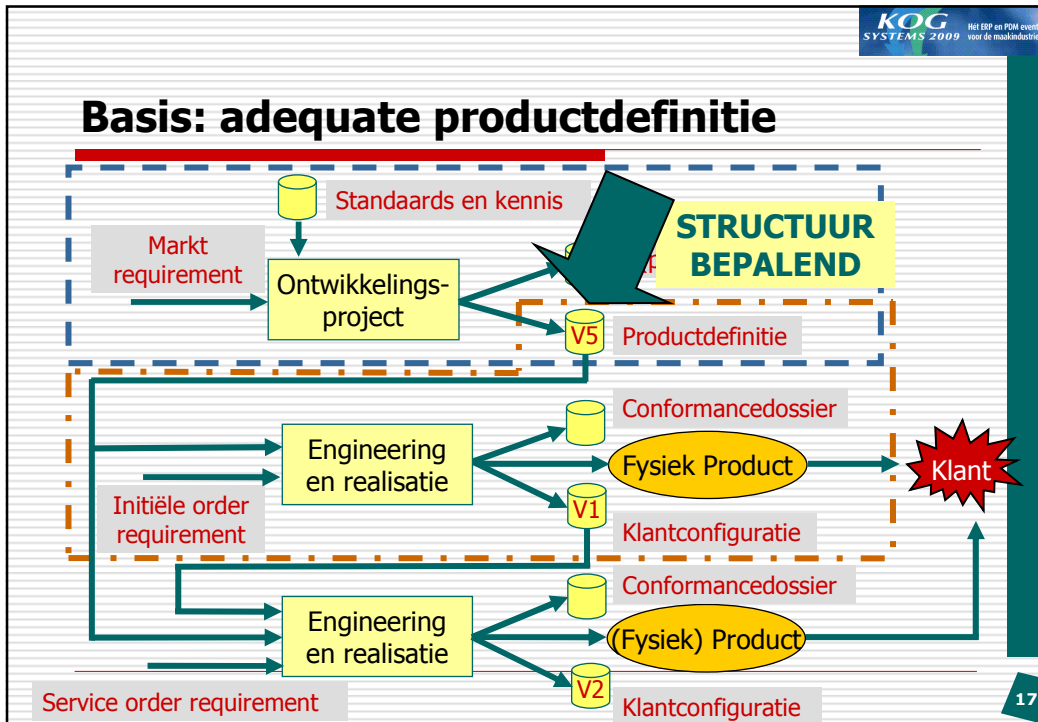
KOG SYSTEMS 2009 Hét ERP en PDM event voor de maakindustrie

Basis: adequate productdefinitie

Standaards en kennis

Markt requirement

Ontwikkelingsproject

STRUCTUUR BEPALEND

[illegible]P

V5

Productdefinitie

Conformancedossier

Engineering en realisatie

Fysiek Product

Klant

Initiële order requirement

V1

Klantconfiguratie

Conformancedossier

Engineering en realisatie

(Fysiek) Product

Service order requirement

V2

Klantconfiguratie

17